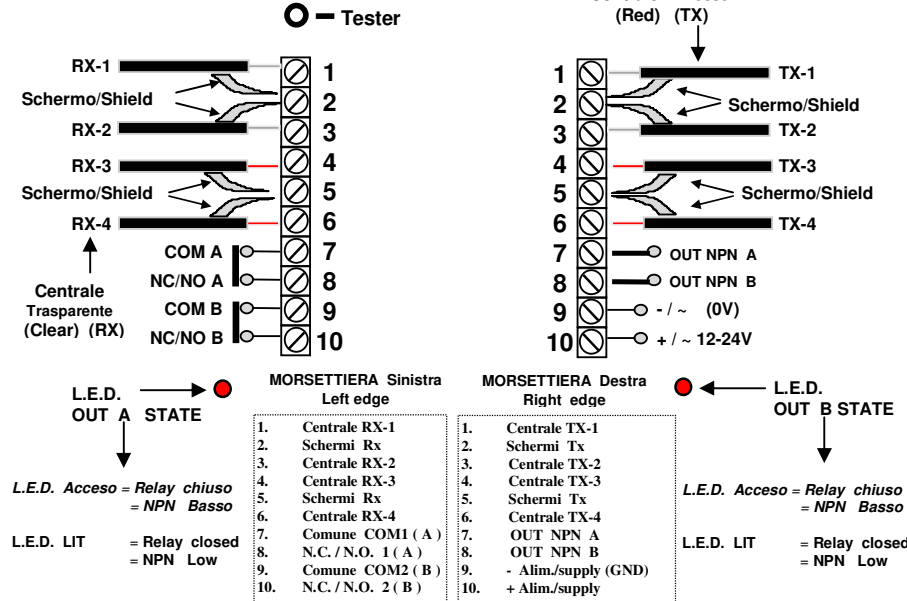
Tester

(Red) (TX)

RX-1
Schermo/Shield
RX-2
RX-3
Schermo/Shield
RX-4

1
2
3
4
5
6
7
8
9
10

COM A
NC/NO A
COM B
NC/NO B

Centrale
Trasparente
(Clear) (RX)

1
2
3
4
5
6
7
8
9
10

TX-1
Schermo/Shield
TX-2
TX-3
Schermo/Shield
TX-4
OUT NPN A
OUT NPN B
- / ~ (0V)
+ / ~ 12-24V

L.E.D.
OUT A STATE

MORSETTIERA Sinistra
Left edge

| | |
|---|---|
| 1. | Centrale RX-1 |
| 2. | Schermi Rx |
| 3. | Centrale RX-2 |
| 4. | Centrale RX-3 |
| 5. | Schermi Rx |
| 6. | Centrale RX-4 |
| 7. | Comune COM1 ( A ) |
| 8. | N.C. / N.O. 1 ( A ) |
| 9. | Comune COM2 ( B ) |
| 10. | N.C. / N.O. 2 ( B ) |

MORSETTIERA Destra
Right edge

| | |
|---|---|
| 1. | Centrale TX-1 |
| 2. | Schermi Tx |
| 3. | Centrale TX-2 |
| 4. | Centrale TX-3 |
| 5. | Schermi Tx |
| 6. | Centrale TX-4 |
| 7. | OUT NPN A |
| 8. | OUT NPN B |
| 9. | - Alim./supply (GND) |
| 10. | + Alim./supply |

L.E.D.
OUT B STATE

L.E.D. Acceso = Relay chiuso
= NPN Basso

L.E.D. LIT = Relay closed
= NPN Low

L.E.D. Acceso = Relay chiuso
= NPN Basso

L.E.D. LIT = Relay closed
= NPN Low